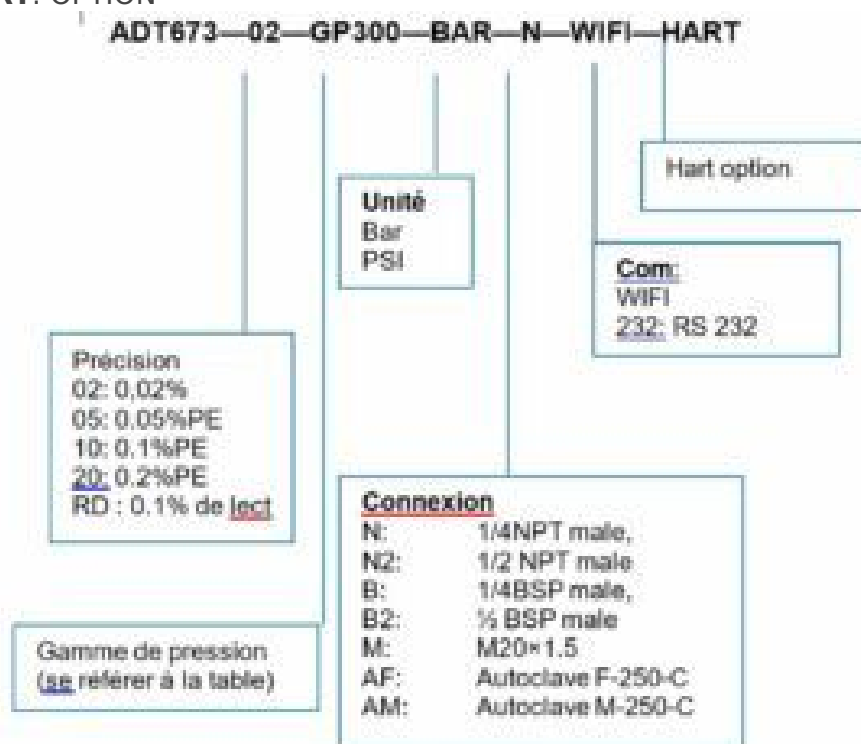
ADT673—02—GP300—BAR—N—WIFI—HART

Hart option

Unité
Bar
PSI

Com:
WIFI
232: RS 232

Précision
02: 0,02%
05: 0.05%PE
10: 0.1%PE
20: 0.2%PE
RD : 0.1% de lect

Connexion
N: 1/4NPT male,
N2: 1/2 NPT male
B: 1/4BSP male,
B2: ½ BSP male
M: M20×1.5
AF: Autoclave F-250-C
AM: Autoclave M-250-C

Gamme de pression
(se référer à la table)